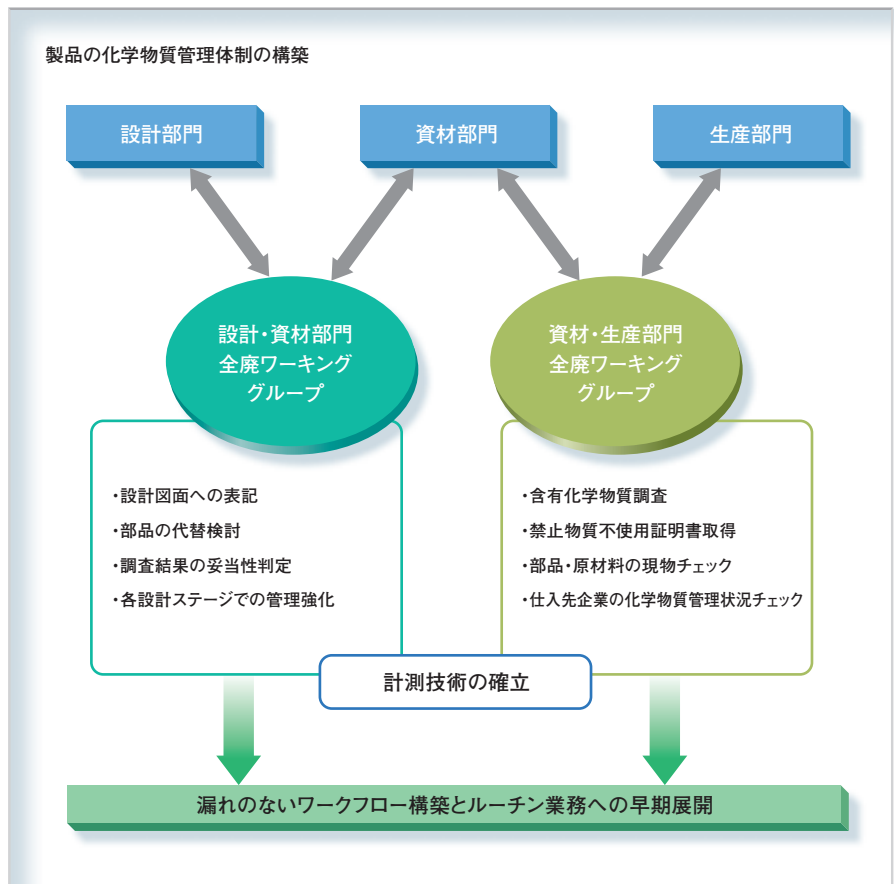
製品の化学物質管理体制の構築

設計部門

資材部門

生産部門

設計・資材部門
全廃ワーキング
グループ

資材・生産部門
全廃ワーキング
グループ

・設計図面への表記
・部品の代替検討
・調査結果の妥当性判定
・各設計ステージでの管理強化

・含有化学物質調査
・禁止物質不使用証明書取得
・部品・原材料の現物チェック
・仕入先企業の化学物質管理状況チェック

計測技術の確立

漏れのないワークフロー構築とルーチン業務への早期展開